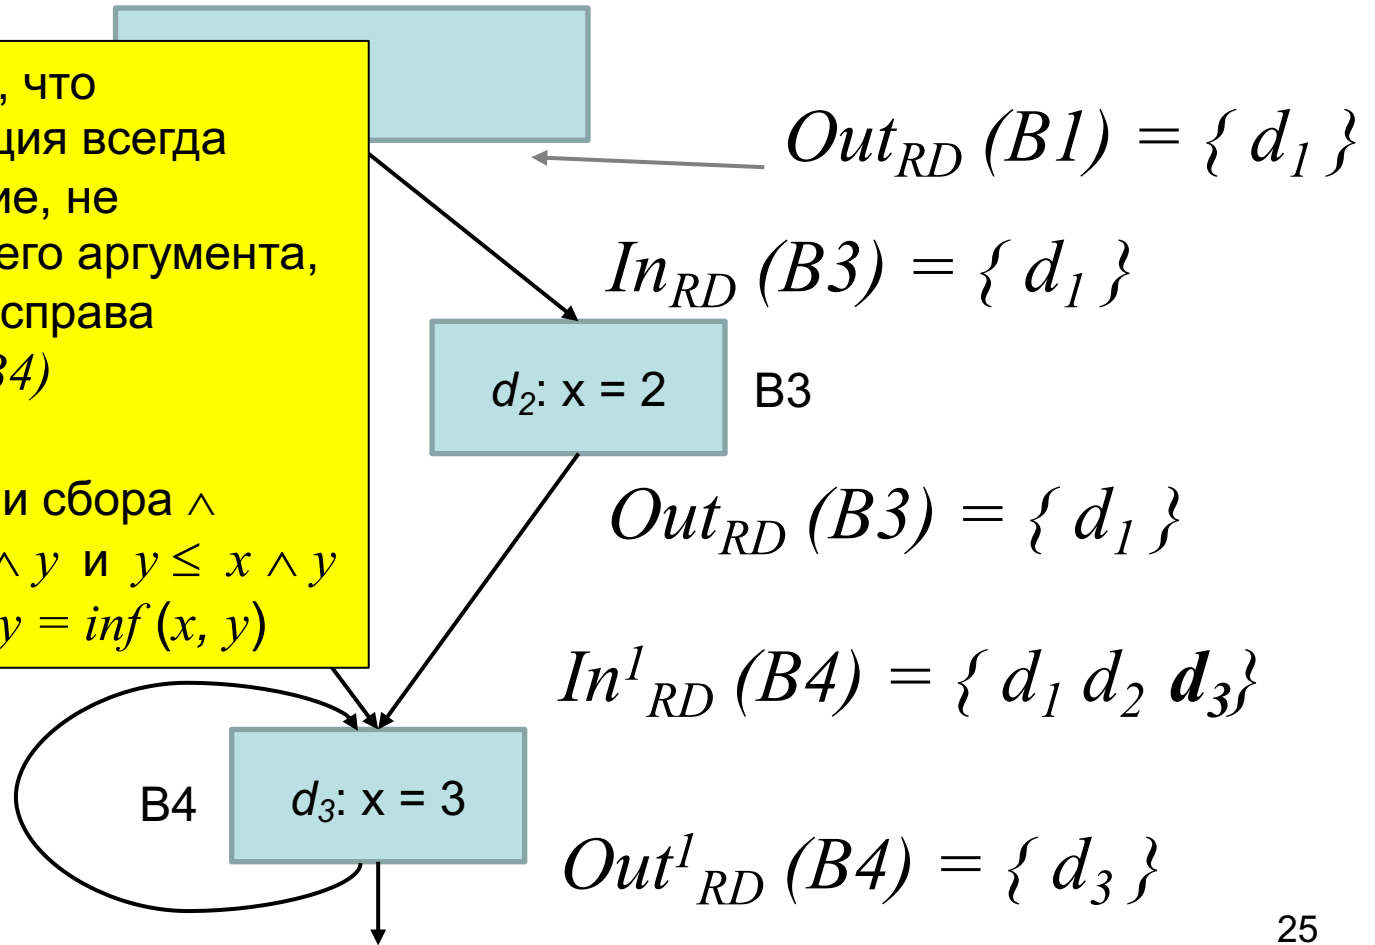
, что
ция всегда
ие, не
его аргумента,
справа
34)

и сбора $\wedge$
$\wedge y$ и $y \leq x \wedge y$
$y = inf(x, y)$

$Out_{RD}(B1) = \{ d_1 \}$

$In_{RD}(B3) = \{ d_1 \}$

$d_2$: x = 2

B3

$Out_{RD}(B3) = \{ d_1 \}$

$In^1_{RD}(B4) = \{ d_1\, d_2\, \boldsymbol{d_3} \}$

B4

$d_3$: x = 3

$Out^1_{RD}(B4) = \{ d_3 \}$

25